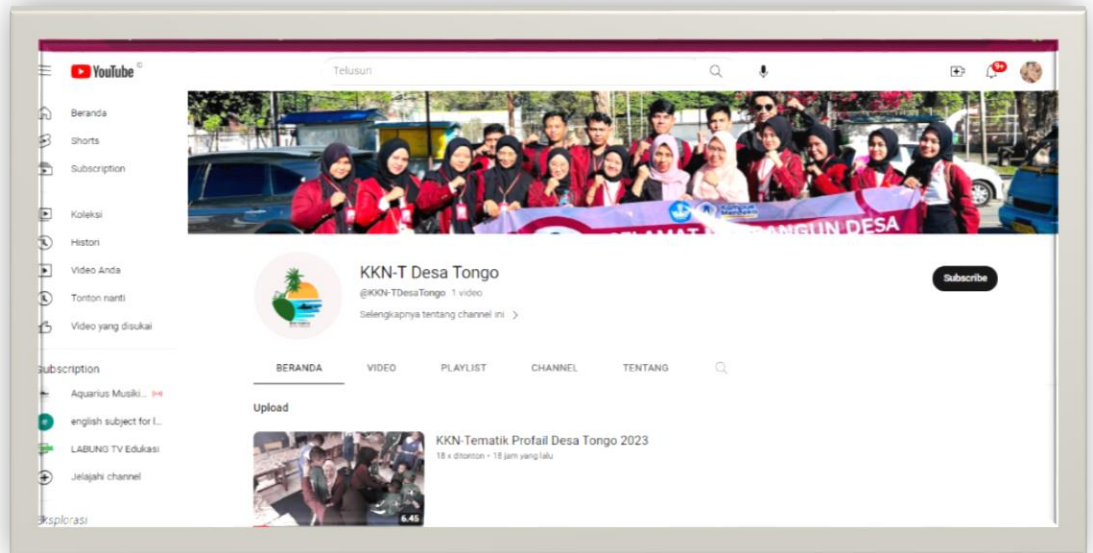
YouTube

Telusuri

9+

Beranda

Shorts

Subscription

Koleksi

Histori

Video Anda

Tonton nanti

Video yang disukai

Subscription

Aquarius Musiki...

english subject for l...

LABUNG TV Edukasi

Jelajahi channel

Eksplorasi

SELAMAT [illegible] DESA

KKN-T Desa Tongo

@KKN-TDesaTongo 1 video

Selengkapnya tentang channel ini >

Subscribe

BERANDA VIDEO PLAYLIST CHANNEL TENTANG

Upload

KKN-Tematik Profail Desa Tongo 2023

18 x ditonton • 18 jam yang lalu

6.45